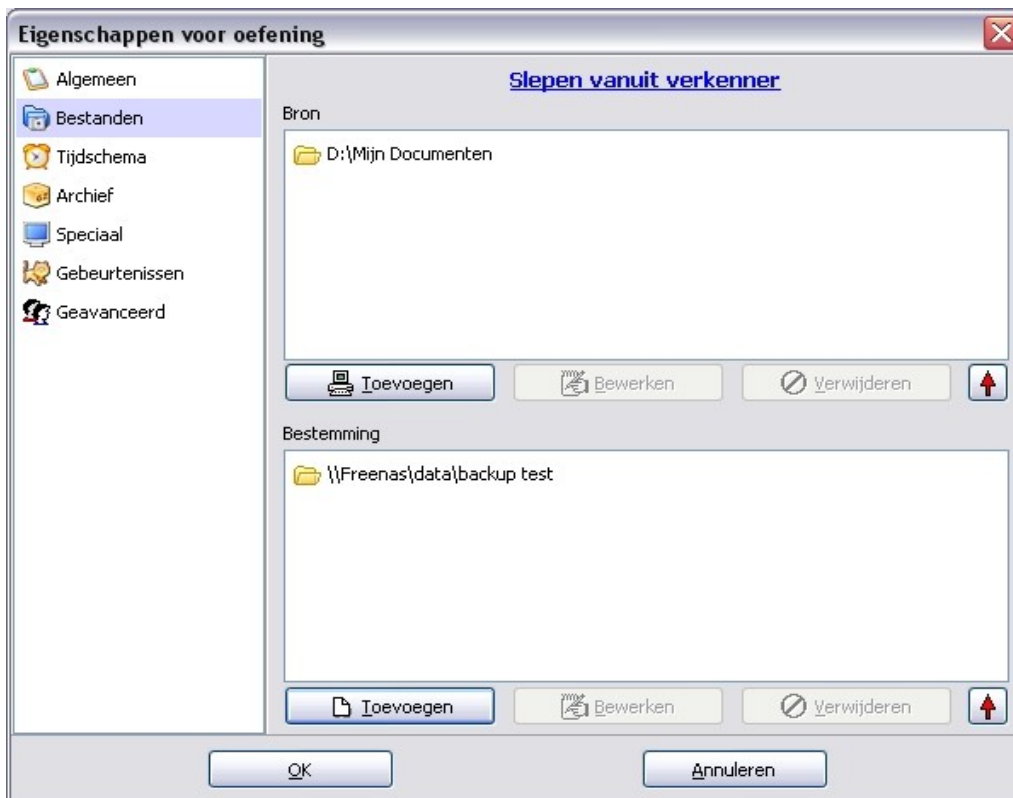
Eigenschappen voor oefening

Algemeen
Bestanden
Tijdschema
Archief
Speciaal
Gebeurtenissen
Geavanceerd

Slepen vanuit verkenner

Bron

D:\Mijn Documenten

Toevoegen
Bewerken
Verwijderen

Bestemming

\\Freenas\data\backup test

Toevoegen
Bewerken
Verwijderen

OK
Annuleren